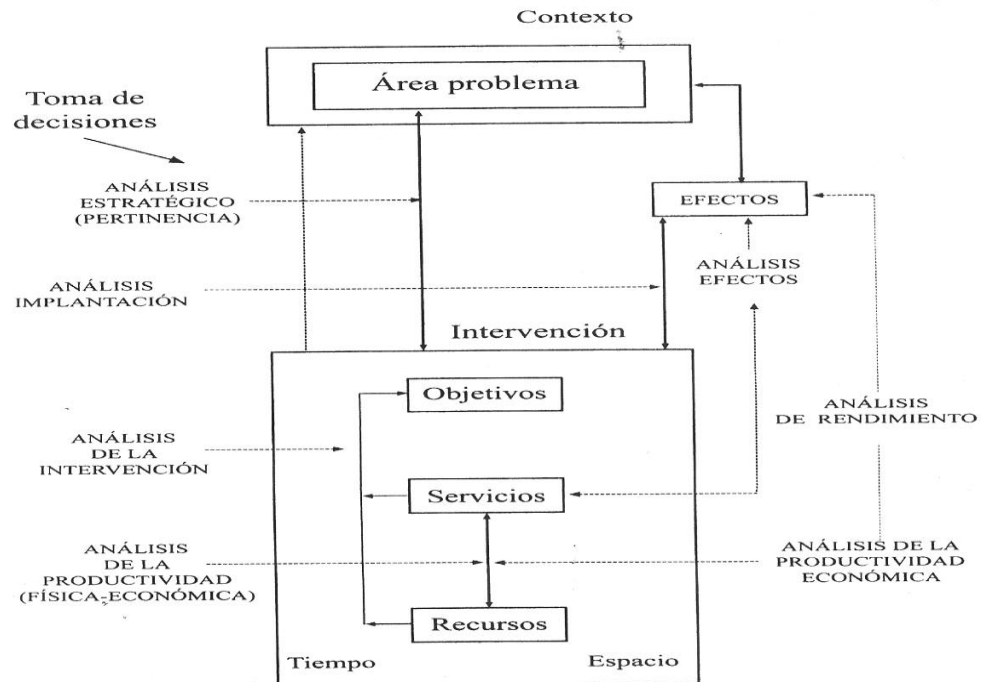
Contexto

Área problema

Toma de decisiones

ANÁLISIS ESTRATÉGICO (PERTINENCIA)

EFECTOS

ANÁLISIS EFECTOS

ANÁLISIS IMPLANTACIÓN

Intervención

Objetivos

ANÁLISIS DE RENDIMIENTO

ANÁLISIS DE LA INTERVENCIÓN

Servicios

ANÁLISIS DE LA PRODUCTIVIDAD (FÍSICA-ECONÓMICA)

ANÁLISIS DE LA PRODUCTIVIDAD ECONÓMICA

Recursos

Tiempo

Espacio